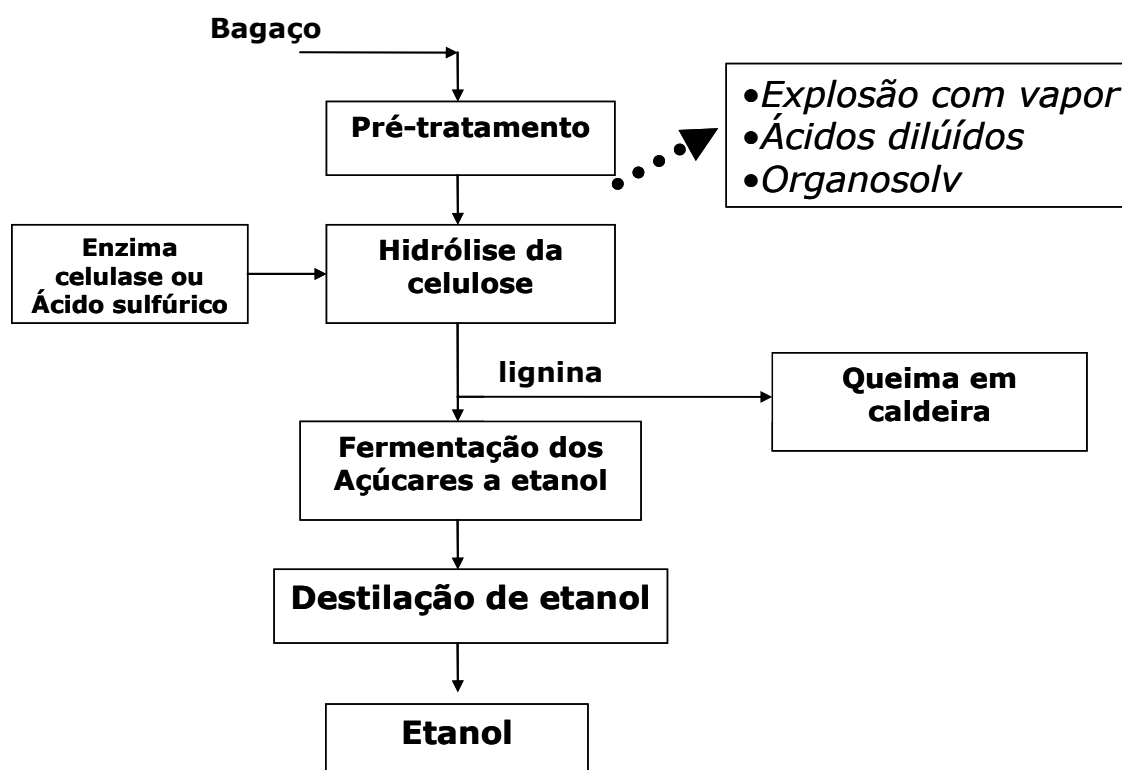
Bagaço

Pré-tratamento

•Explosão com vapor
•Ácidos dilúídos
•Organosolv

Enzima celulase ou Ácido sulfúrico

Hidrólise da celulose

lignina

Queima em caldeira

Fermentação dos Açúcares a etanol

Destilação de etanol

Etanol